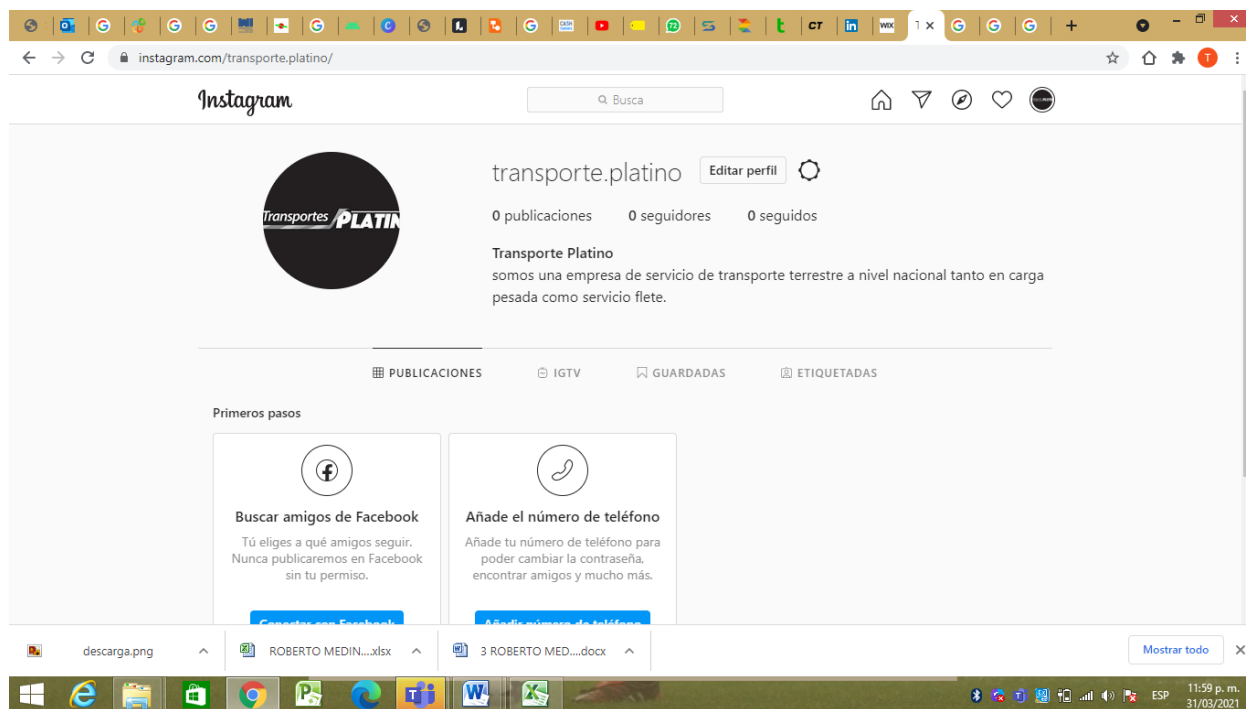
CT 1 ×

instagram.com/transporte.platino/

Instagram

Busca

Transportes PLATIN

transporte.platino Editar perfil

0 publicaciones 0 seguidores 0 seguidos

Transporte Platino
somos una empresa de servicio de transporte terrestre a nivel nacional tanto en carga pesada como servicio flete.

PUBLICACIONES IGTV GUARDADAS ETIQUETADAS

Primeros pasos

Buscar amigos de Facebook
Tú eliges a qué amigos seguir. Nunca publicaremos en Facebook sin tu permiso.
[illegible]

Añade el número de teléfono
Añade tu número de teléfono para poder cambiar la contraseña, encontrar amigos y mucho más.
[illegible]

descarga.png
ROBERTO MEDIN....xlsx
3 ROBERTO MED....docx
Mostrar todo

ESP 11:59 p. m. 31/03/2021